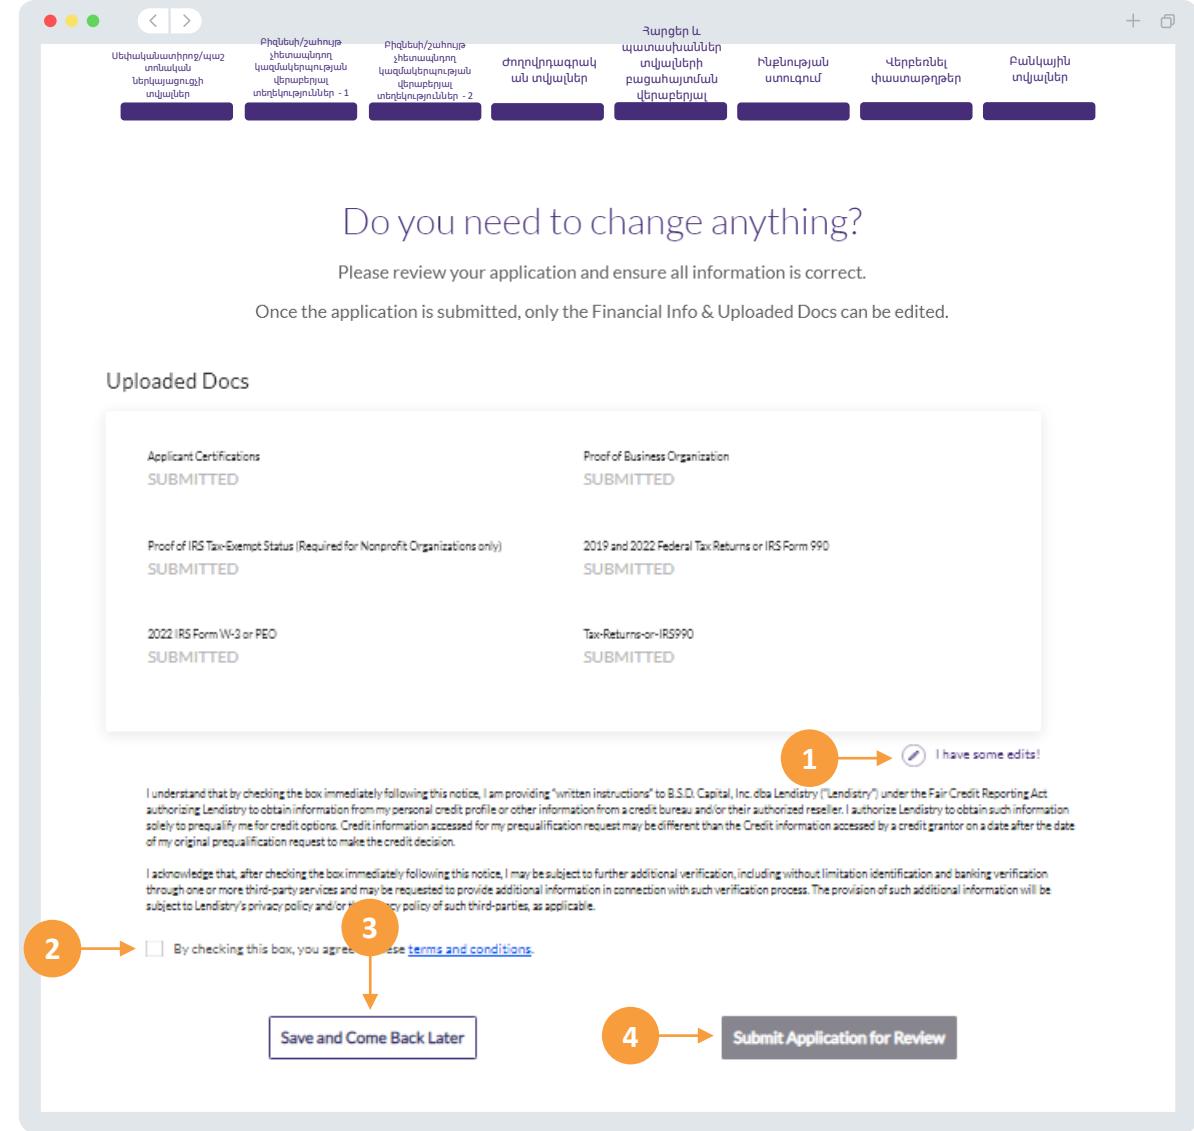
Սեփականատիրոջ/պաշտոնական ներկայացուցչի տվյալներ

Բիզնեսի/շահույթ չհետապնդող կազմակերպության վերաբերյալ տեղեկություններ - 1

Բիզնեսի/շահույթ չհետապնդող կազմակերպության վերաբերյալ տեղեկություններ - 2

Ժողովրդագրական տվյալներ

Հարցեր և պատասխաններ տվյալների բացահայտման վերաբերյալ

Ինքնության ստուգում

Վերբեռնել փաստաթղթեր

Բանկային տվյալներ

Do you need to change anything?

Please review your application and ensure all information is correct.

Once the application is submitted, only the Financial Info & Uploaded Docs can be edited.

Uploaded Docs

Applicant Certifications
SUBMITTED

Proof of Business Organization
SUBMITTED

Proof of IRS Tax-Exempt Status (Required for Nonprofit Organizations only)
SUBMITTED

2019 and 2022 Federal Tax Returns or IRS Form 990
SUBMITTED

2022 IRS Form W-3 or PEO
SUBMITTED

Tax-Returns-or-IRS990
SUBMITTED

1

I have some edits!

I understand that by checking the box immediately following this notice, I am providing "written instructions" to B.S.D. Capital, Inc. dba Lendistry ("Lendistry") under the Fair Credit Reporting Act authorizing Lendistry to obtain information from my personal credit profile or other information from a credit bureau and/or their authorized reseller. I authorize Lendistry to obtain such information solely to prequalify me for credit options. Credit information accessed for my prequalification request may be different than the Credit information accessed by a credit grantor on a date after the date of my original prequalification request to make the credit decision.

I acknowledge that, after checking the box immediately following this notice, I may be subject to further additional verification, including without limitation identification and banking verification through one or more third-party services and may be requested to provide additional information in connection with such verification process. The provision of such additional information will be subject to Lendistry's privacy policy and/or th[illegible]cy policy of such third-parties, as applicable.

2

3

By checking this box, you agree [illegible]se terms and conditions.

Save and Come Back Later

4

Submit Application for Review